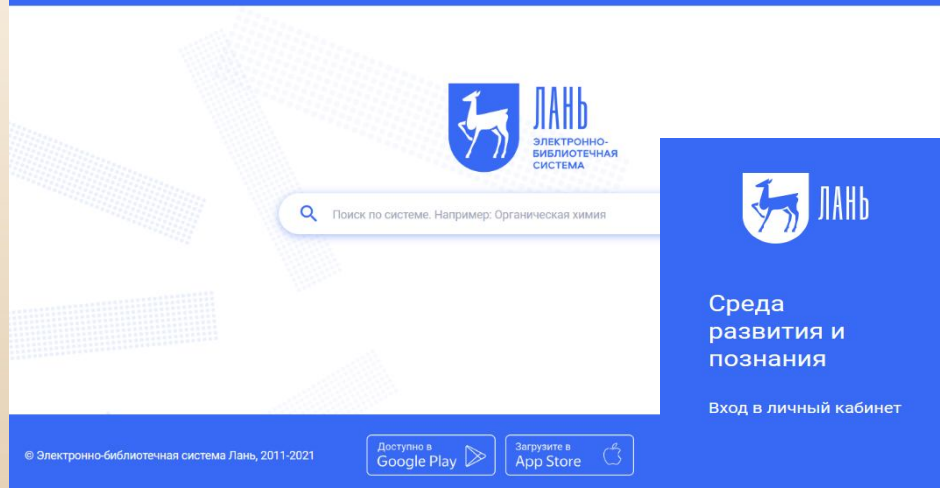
ЛАНЬ
ЭЛЕКТРОННО-БИБЛИОТЕЧНАЯ СИСТЕМА

Поиск по системе. Например: Органическая химия

ЛАНЬ

Среда развития и познания

Вход в личный кабинет

© Электронно-библиотечная система Лань, 2011-2021

Доступно в Google Play

Загрузите в App Store